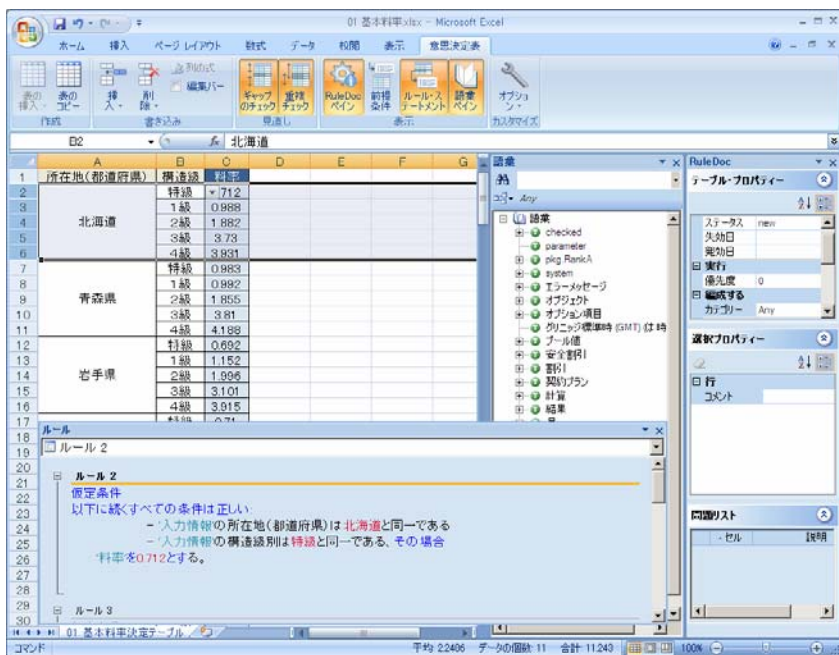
01 基本料率.xlsx - Microsoft Excel

ホーム 挿入 ページレイアウト 数式 データ 校閲 表示 意思決定表

表の挿入 表のコピー 挿入 削除 列形式 編集バー ギャップのチェック 重複のチェック RuleDoc ペイン 前提条件 ルールステートメント 語彙ペイン オプション
作成 書き込み 見直し 表示 カスタマイズ

B2 北海道

| | A | B | C |
|---|---|---|---|
| 1 | 所在地(都道府県) | 構造級 | 料率 |
| 2 | 北海道 | 特級 | 712 |
| 3 | | 1級 | 0.988 |
| 4 | | 2級 | 1.882 |
| 5 | | 3級 | 3.73 |
| 6 | | 4級 | 3.931 |
| 7 | 青森県 | 特級 | 0.983 |
| 8 | | 1級 | 0.992 |
| 9 | | 2級 | 1.855 |
| 10 | | 3級 | 3.81 |
| 11 | | 4級 | 4.188 |
| 12 | 岩手県 | 特級 | 0.692 |
| 13 | | 1級 | 1.152 |
| 14 | | 2級 | 1.996 |
| 15 | | 3級 | 3.101 |
| 16 | | 4級 | 3.915 |

語彙
Any
語彙
checked
parameter
pkg RankA
system
エラーメッセージ
オブジェクト
オプション項目
グリニッジ標準時 (GMT) は 時
ブール値
安全割引
割引
契約プラン
計算
結果

RuleDoc
テーブル・プロパティー
ステータス new
失効日
発効日
実行
優先度 0
編成する
カテゴリー Any

選択プロパティー
行
コメント

ルール
ルール 2

ルール 2
仮定条件
以下に続くすべての条件は正しい
- '入力情報'の 所在地(都道府県)は 北海道と同一である
- '入力情報'の 構造級別は 特級と同一である、その 場合
料率を0.712とする。

ルール 3

問題リスト
セル 説明

01 基本料率決定テーブル

コマンド 平均: 2.2406 データの個数: 11 合計: 11.243 100%